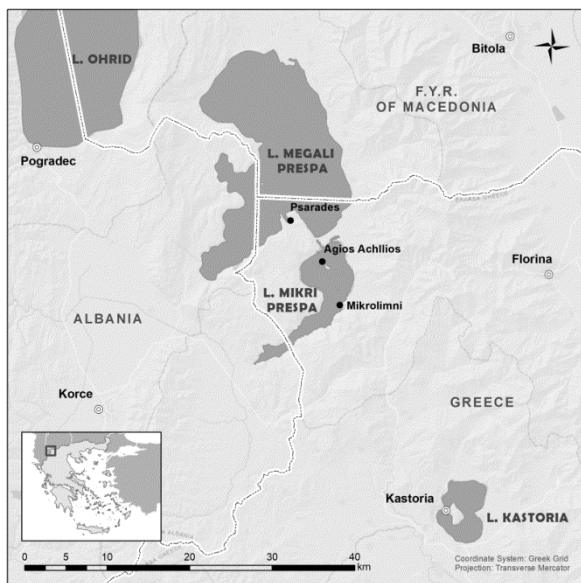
L. OHRID

Bitola

F.Y.R. OF MACEDONIA

Pogradec

L. MEGALI PRESPA

Psarades

Agios Achilios

Florina

L. MIKRI PRESPA

Mikrolimni

ALBANIA

Korce

GREECE

Kastoria

L. KASTORIA

0 5 10 20 30 40 km

Coordinate System: Greek Grid
Projection: Transverse Mercator